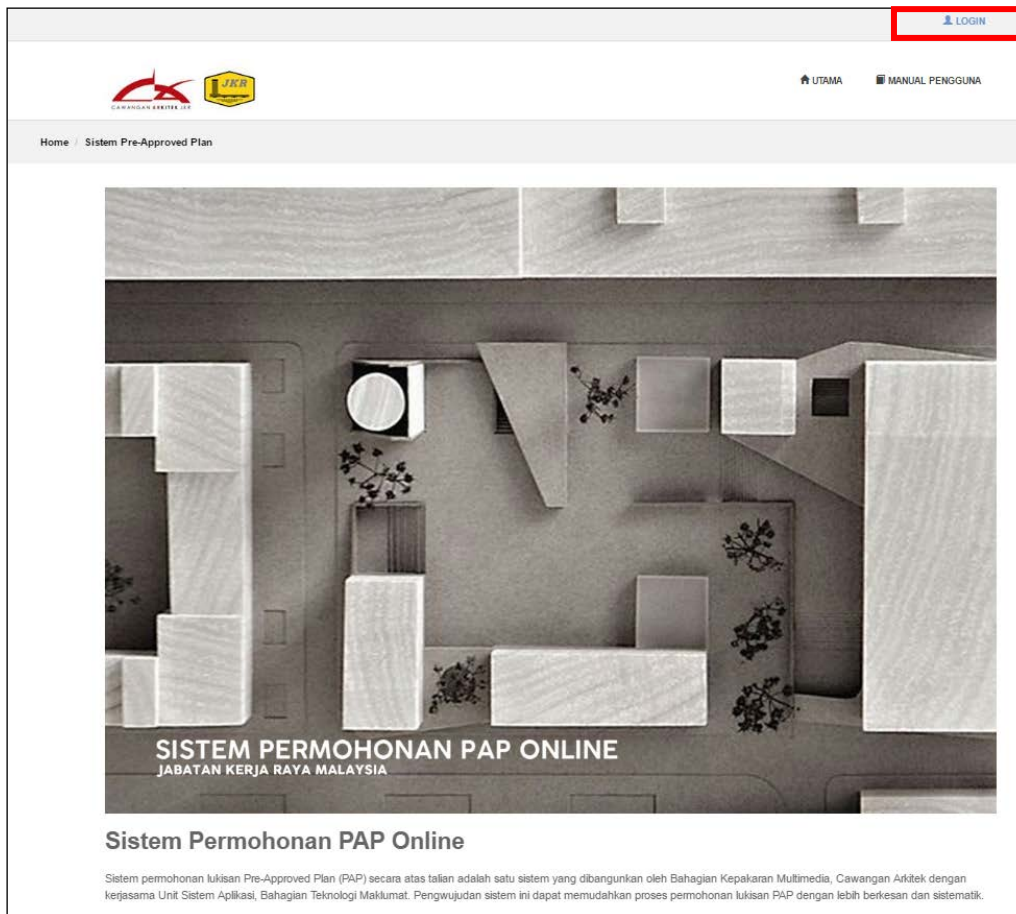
LOGIN

CAWANGAN ARKITEK JKR
JKR

UTAMA
MANUAL PENGGUNA

Home / Sistem Pre-Approved Plan

SISTEM PERMOHONAN PAP ONLINE
JABATAN KERJA RAYA MALAYSIA

Sistem Permohonan PAP Online

Sistem permohonan lukisan Pre-Approved Plan (PAP) secara atas talian adalah satu sistem yang dibangunkan oleh Bahagian Kepakaran Multimedia, Cawangan Arkitek dengan kerjasama Unit Sistem Aplikasi, Bahagian Teknologi Maklumat. Pengwujudan sistem ini dapat memudahkan proses permohonan lukisan PAP dengan lebih berkesan dan sistematik.